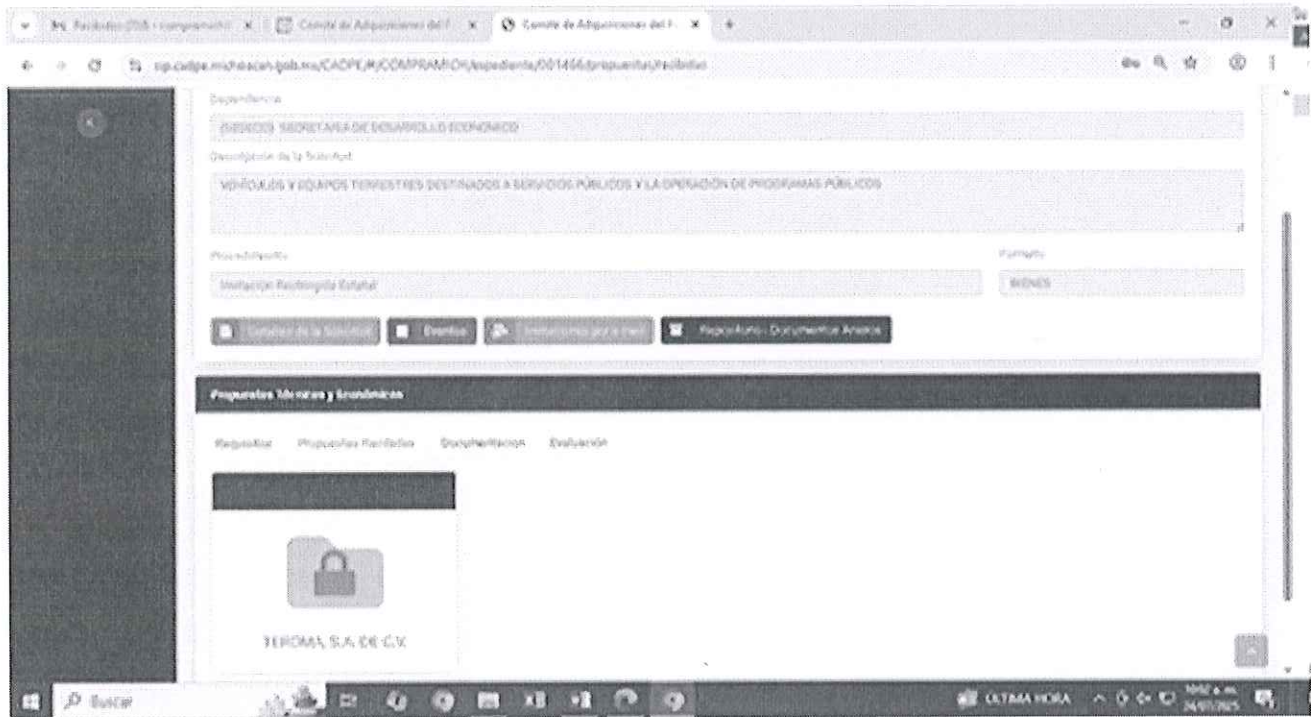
Recibidos (258) - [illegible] | Comité de Adquisiciones del P | Comité de Adquisiciones del P

sip.cadpe.michoacan.gob.mx/CADPE/#/COMPRANET/expediente/001456/propuestas/recibidas

Dependencia
(5050033) SECRETARIA DE DESARROLLO ECONOMICO
Descripción de la Solicitud
VEHÍCULOS Y EQUIPOS TERRESTRES DESTINADOS A SERVICIOS PÚBLICOS Y LA OPERACIÓN DE PROGRAMAS PÚBLICOS
Procedimiento
Invitación Restringida Estatal
Formato
BIENES

Detalles de la Solicitud | Eventos | Invitaciones por e-mail | Repositorio - Documentos Anexos

Propuestas Técnicas y Económicas

Requisitos | Propuestas Recibidas | Documentación | Evaluación

TEROMA, S.A. DE C.V.

Buscar

ÚLTIMA HORA

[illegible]